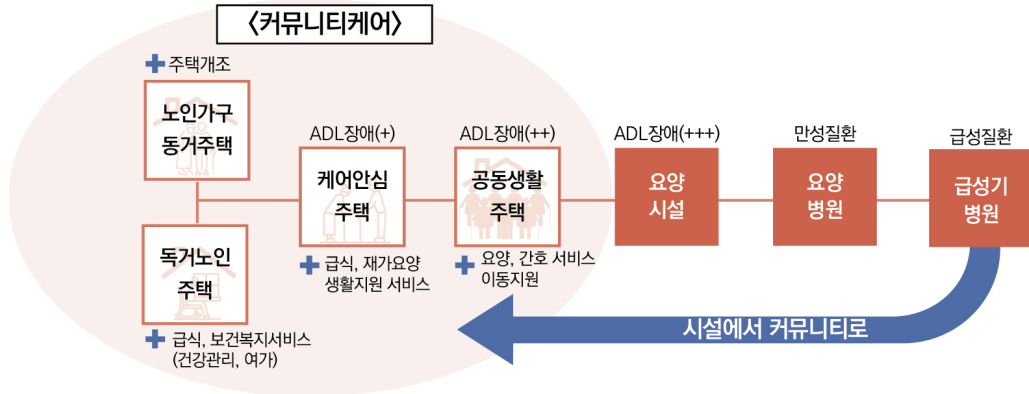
〈커뮤니티케어〉

주택개조

노인가구 동거주택

독거노인 주택

급식, 보건복지서비스 (건강관리, 여가)

ADL장애(+)

케어안심 주택

급식, 재가요양 생활지원 서비스

ADL장애(++)

공동생활 주택

요양, 간호 서비스 이동지원

ADL장애(+++)

요양 시설

만성질환

요양 병원

급성질환

급성기 병원

시설에서 커뮤니티로